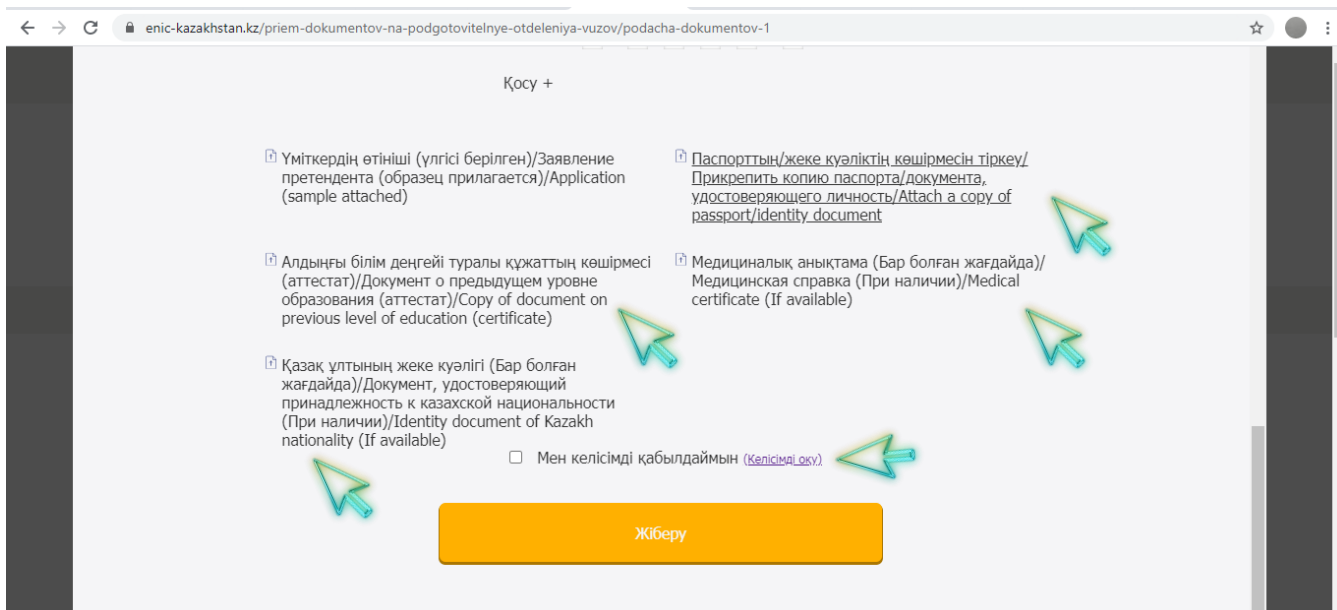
enic-kazakhstan.kz/priem-dokumentov-na-podgotovitelnye-otdeleniya-vuzov/podacha-dokumentov-1

Қосу +

Үміткердің өтініші (үлгісі берілген)/Заявление претендента (образец прилагается)/Application (sample attached)

Паспорттың/жеке куәліктің көшірмесін тіркеу/Прикрепить копию паспорта/документа, удостоверяющего личность/Attach a copy of passport/identity document

Алдыңғы білім деңгейі туралы құжаттың көшірмесі (аттестат)/Документ о предыдущем уровне образования (аттестат)/Copy of document on previous level of education (certificate)

Медициналық анықтама (Бар болған жағдайда)/Медицинская справка (При наличии)/Medical certificate (If available)

Қазақ ұлтының жеке куәлігі (Бар болған жағдайда)/Документ, удостоверяющий принадлежность к казахской национальности (При наличии)/Identity document of Kazakh nationality (If available)

Мен келісімді қабылдаймын (Келісімді оқу)

Жіберу